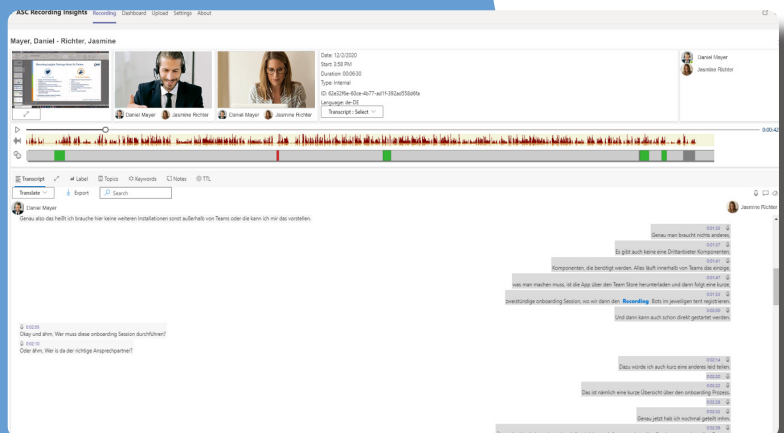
ASC Recording Insights Recording Dashboard Upload Settings About

Mayer, Daniel - Richter, Jasmine

Daniel Mayer Jasmine Richter Daniel Mayer Jasmine Richter

Date: 12/2/2020
Start: 3:58 PM
Duration: 00:06:30
Type: Internal
ID: 62e32f6e-60ce-4b77-a01f-392ad558d6fa
Language: de-DE
Transcript : Select

Daniel Mayer
Jasmine Richter

0:00:42

Transcript Label Topics Keywords Notes TTL

Translate Export Search

Daniel Mayer
Genau also das heißt ich brauche hier keine weiteren Installationen sonst außerhalb von Teams oder die kann ich mir das vorstellen.

Jasmine Richter

0:01:23
Genau man braucht nichts anderes.

0:01:37
Es gibt auch keine eine Drittanbieter Komponenten.

0:01:41
Komponenten, die benötigt werden. Alles läuft innerhalb von Teams das einzige,

0:01:47
was man machen muss, ist die App über den Team Store herunterladen und dann folgt eine kurze,

0:01:53
ovverständige onboarding Session, wo wir dann den Recording Bots im jeweiligen tent registrieren.

0:02:00
Und dann kann auch schon direkt gestartet werden.

0:02:05
Okay und ähm, Wer muss diese onboarding Session durchführen?

0:02:10
Oder ähm, Wer is da der richtige Ansprechpartner?

0:02:14
Dazu würde ich auch kurz eins anderes teil teilen.

0:02:22

0:02:22
Das ist nämlich eine kurze Übersicht über den onboarding Prozess.

0:02:28

0:02:30
Genau jetzt hab ich nochmal geteilt mhm.

0:02:39
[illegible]